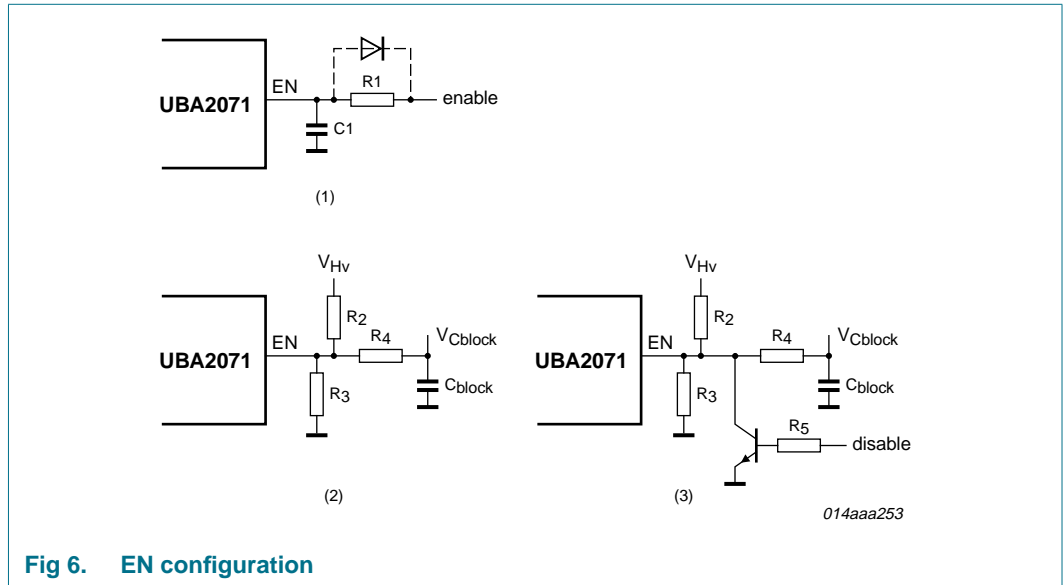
UBA2071

EN

R1

enable

C1

(1)

$V_{Hv}$

$R_2$

$R_4$

$V_{Cblock}$

UBA2071

EN

$R_3$

$C_{block}$

(2)

$V_{Hv}$

$R_2$

$R_4$

$V_{Cblock}$

UBA2071

EN

$R_3$

$C_{block}$

$R_5$

disable

(3)

014aaa253

Fig 6. EN configuration